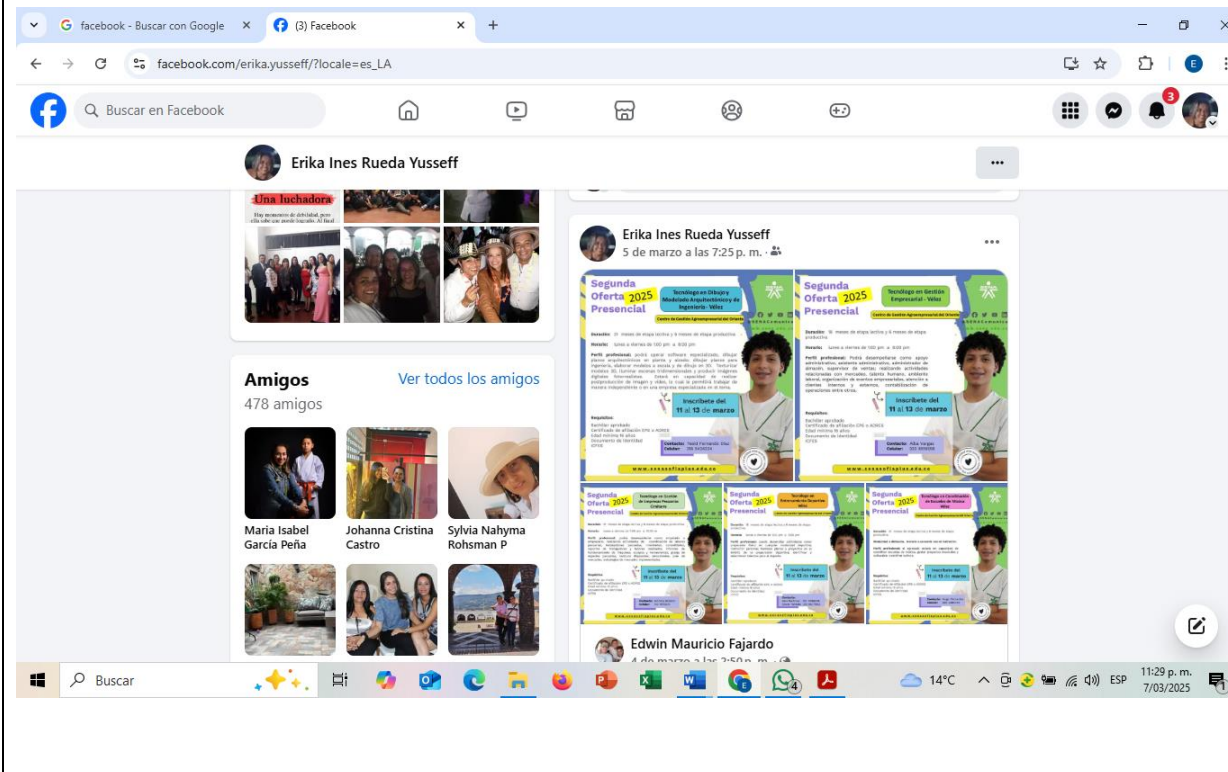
facebook - Buscar con Google
(3) Facebook
facebook.com/erika.yusseff/?locale=es_LA
Buscar en Facebook
3
Erika Ines Rueda Yusseff
Una luchadora
Hay momentos de debilidad, pero ella sabe que puede lograrlo. Al final
Amigos
Ver todos los amigos
478 amigos
Maria Isabel García Peña
Johanna Cristina Castro
Sylvia Nahyma Rohsman P
Erika Ines Rueda Yusseff
5 de marzo a las 7:25 p. m.
Segunda Oferta 2025 Presencial
Tecnólogo en Dibujo y Modelado Arquitectónico y de Ingeniería
Inscríbete del 11 al 13 de marzo
Segunda Oferta 2025 Presencial
Tecnólogo en Gestión Empresarial
Inscríbete del 11 al 13 de marzo
Segunda Oferta 2025 Presencial
Inscríbete del 11 al 13 de marzo
Segunda Oferta 2025 Presencial
Inscríbete del 11 al 13 de marzo
Segunda Oferta 2025 Presencial
Inscríbete del 11 al 13 de marzo
Edwin Mauricio Fajardo
4 de marzo a las 2:50 p. m.
Buscar
14°C
ESP
11:29 p. m.
7/03/2025